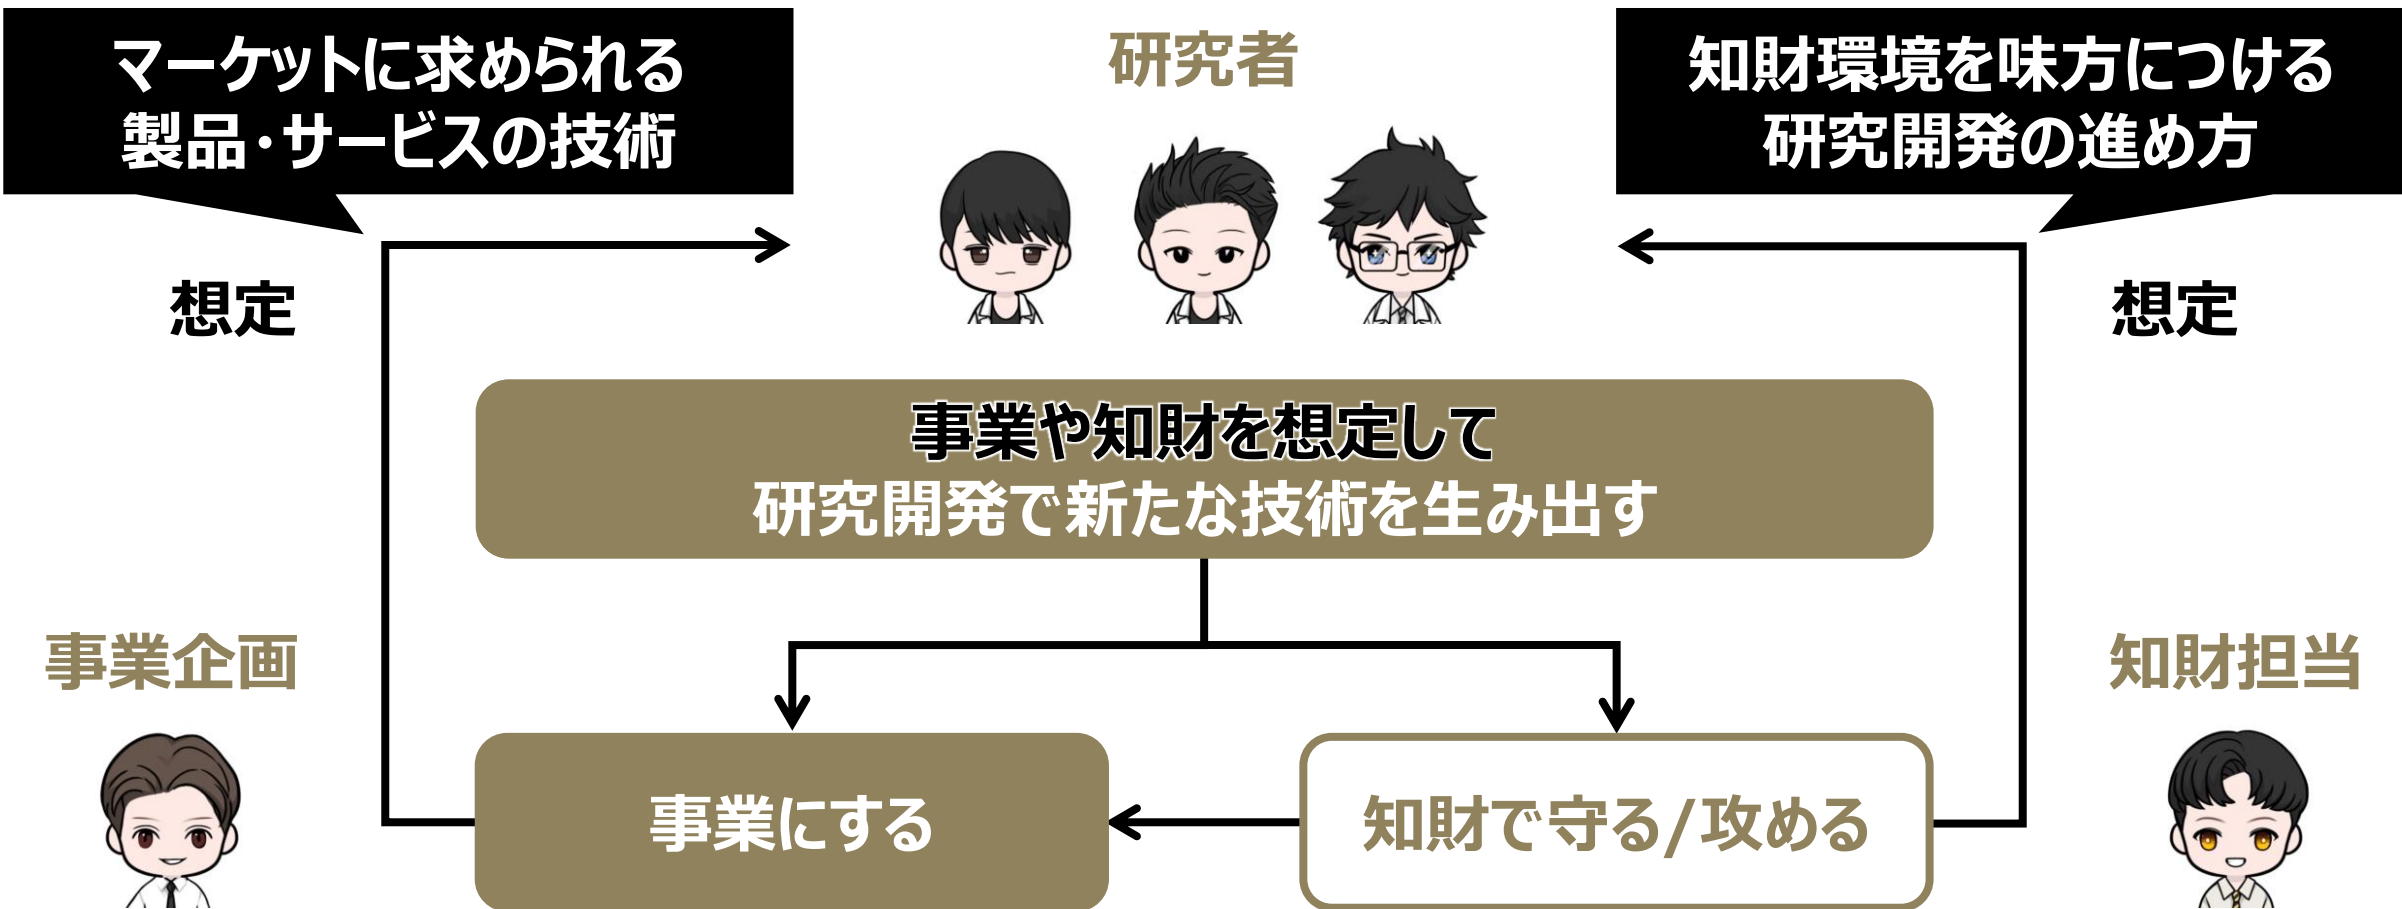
マーケットに求められる
製品・サービスの技術

研究者

知財環境を味方につける
研究開発の進め方

想定

想定

事業や知財を想定して
研究開発で新たな技術を生み出す

事業企画

知財担当

事業にする

知財で守る/攻める